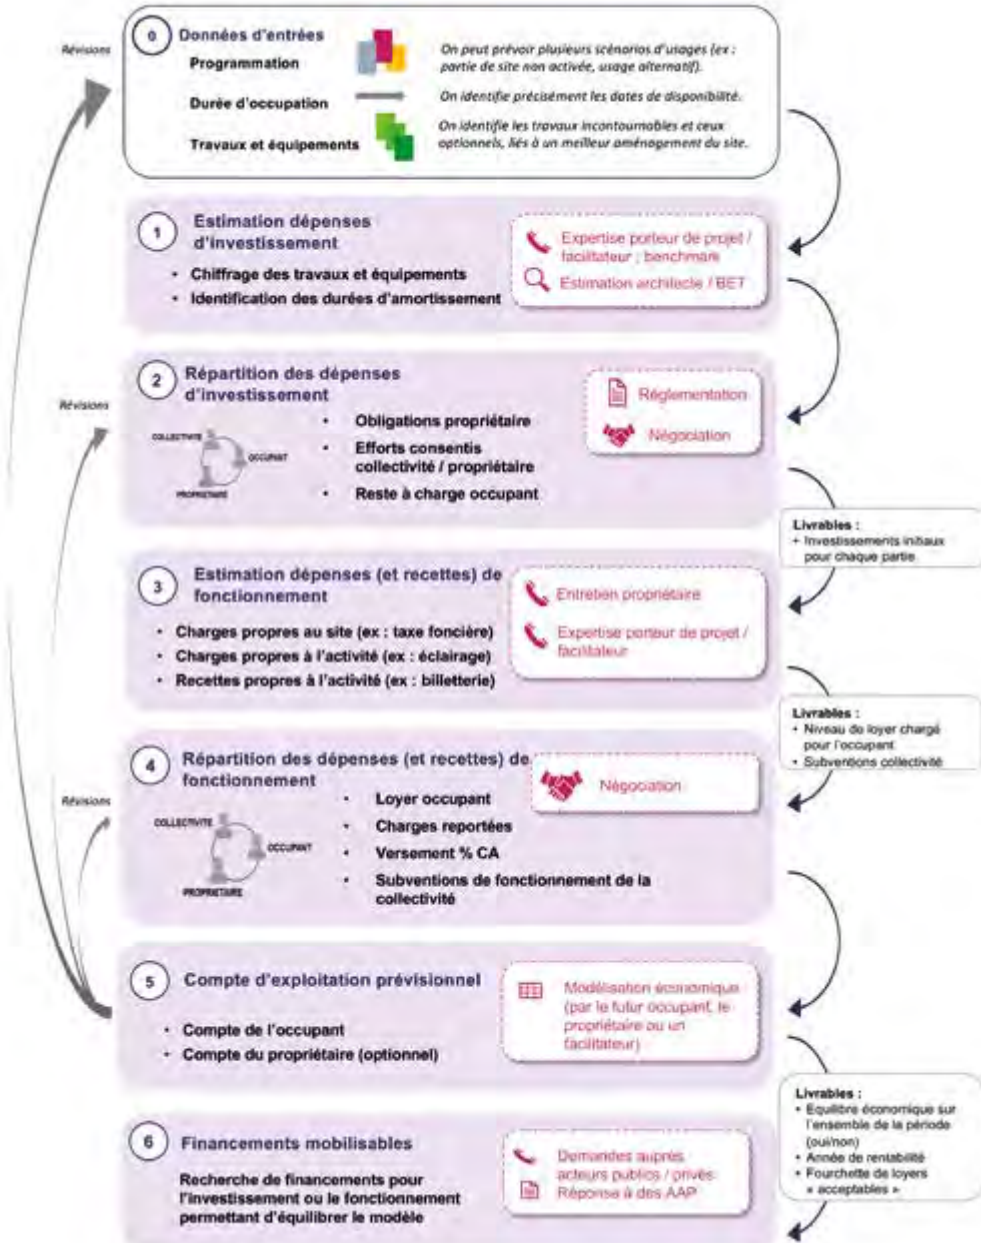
Révisions

0 Données d'entrées

Programmation — On peut prévoir plusieurs scénarios d'usages (ex : partie de site non activée, usage alternatif).

Durée d'occupation — On identifie précisément les dates de disponibilité.

Travaux et équipements — On identifie les travaux incontournables et ceux optionnels, liés à un meilleur aménagement du site.

1 Estimation dépenses d'investissement

• Chiffrage des travaux et équipements
• Identification des durées d'amortissement

Expertise porteur de projet / facilitateur ; benchmark
Estimation architecte / BET

Révisions

2 Répartition des dépenses d'investissement

COLLECTIVITE
OCCUPANT
PROPRIETAIRE

• Obligations propriétaire
• Efforts consentis collectivité / propriétaire
• Reste à charge occupant

Réglementation
Négociation

Livrables :
• Investissements initiaux pour chaque partie

3 Estimation dépenses (et recettes) de fonctionnement

• Charges propres au site (ex : taxe foncière)
• Charges propres à l'activité (ex : éclairage)
• Recettes propres à l'activité (ex : billetterie)

Entretien propriétaire
Expertise porteur de projet / facilitateur

Livrables :
• Niveau de loyer chargé pour l'occupant
• Subventions collectivité

Révisions

4 Répartition des dépenses (et recettes) de fonctionnement

COLLECTIVITE
OCCUPANT
PROPRIETAIRE

• Loyer occupant
• Charges reportées
• Versement % CA
• Subventions de fonctionnement de la collectivité

Négociation

5 Compte d'exploitation prévisionnel

• Compte de l'occupant
• Compte du propriétaire (optionnel)

Modélisation économique (par le futur occupant, le propriétaire ou un facilitateur)

Livrables :
• Equilibre économique sur l'ensemble de la période (oui/non)
• Année de rentabilité
• Fourchette de loyers « acceptables »

6 Financements mobilisables

Recherche de financements pour l'investissement ou le fonctionnement permettant d'équilibrer le modèle

Demandes auprès acteurs publics / privés
Réponse à des AAP